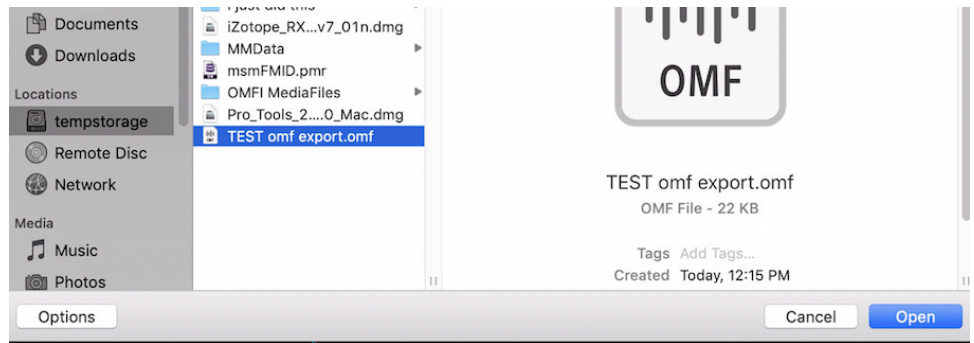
Documents
Downloads
Locations
tempstorage
Remote Disc
Network
Media
Music
Photos

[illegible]
iZotope_RX...v7_01n.dmg
MMData
msmFMID.pmr
OMFI MediaFiles
Pro_Tools_2....0_Mac.dmg
TEST omf export.omf

OMF

TEST omf export.omf
OMF File - 22 KB

Tags Add Tags...
Created Today, 12:15 PM

Options
Cancel
Open